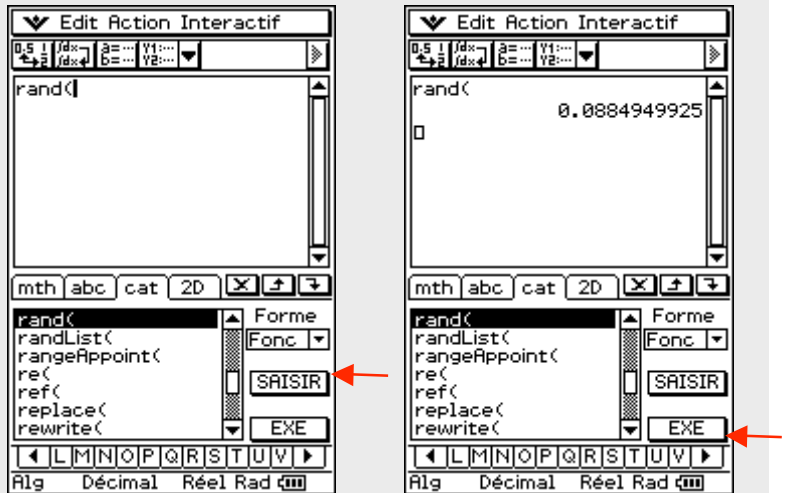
Edit Action Interactif

rand(

mth abc cat 2D

rand(
randList(
rangeAppoint(
re(
ref(
replace(
rewrite(

Forme
Fonc
SAISIR
EXE

L M N O P Q R S T U V

Alg Décimal Réel Rad

Edit Action Interactif

rand(
0.0884949925

mth abc cat 2D

rand(
randList(
rangeAppoint(
re(
ref(
replace(
rewrite(

Forme
Fonc
SAISIR
EXE

L M N O P Q R S T U V

Alg Décimal Réel Rad